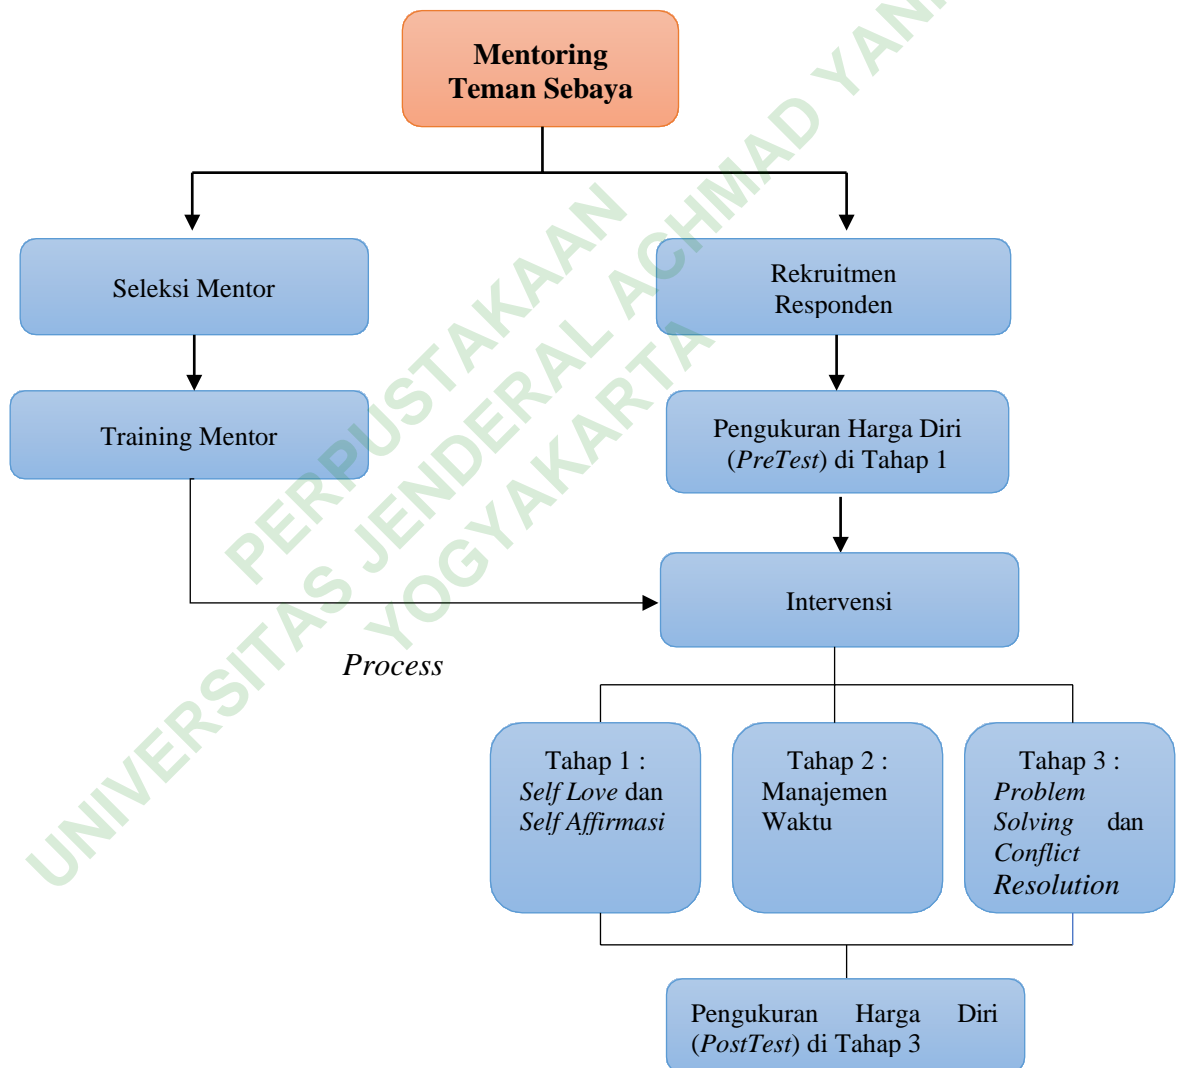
Mentoring Teman Sebaya

Seleksi Mentor

Rekruitmen Responden

Training Mentor

Pengukuran Harga Diri (PreTest) di Tahap 1

Intervensi

Process

Tahap 1 : Self Love dan Self Affirmasi

Tahap 2 : Manajemen Waktu

Tahap 3 : Problem Solving dan Conflict Resolution

Pengukuran Harga Diri (PostTest) di Tahap 3

UNIVERSITAS JENDERAL ACHMAD YANI
PERPUSTAKAAN
YOGYAKARTA